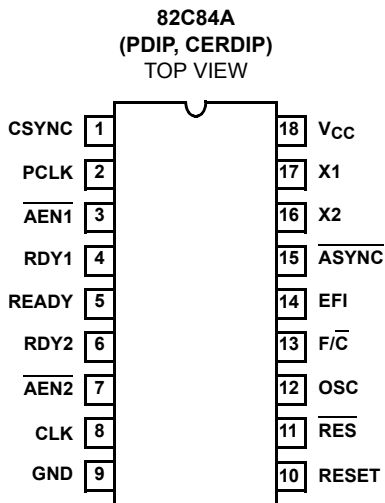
82C84A
(PDIP, CERDIP)
TOP VIEW

CSYNC 1
PCLK 2
$\overline{AEN1}$ 3
RDY1 4
READY 5
RDY2 6
$\overline{AEN2}$ 7
CLK 8
GND 9

18 $V_{CC}$
17 X1
16 X2
15 $\overline{ASYNC}$
14 EFI
13 $F/\overline{C}$
12 OSC
11 $\overline{RES}$
10 RESET